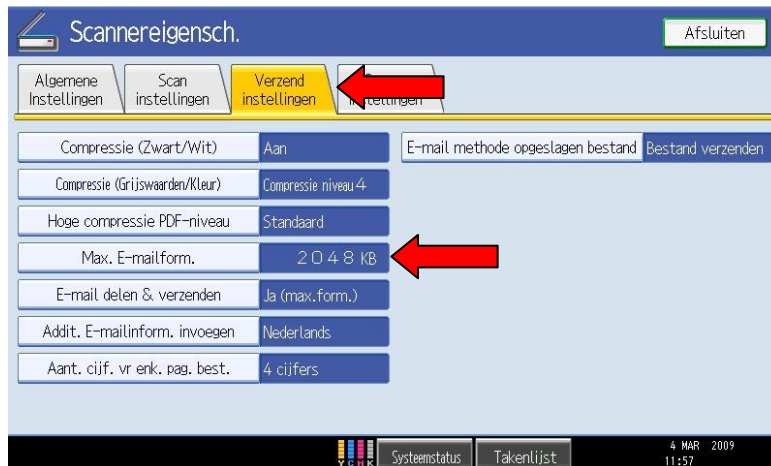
Scannereigensch.

Afsluiten

Algemene Instellingen

Scan instellingen

Verzend instellingen

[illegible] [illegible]tellingen

Compressie (Zwart/Wit) | Aan

Compressie (Grijswaarden/Kleur) | Compressie niveau 4

Hoge compressie PDF-niveau | Standaard

Max. E-mailform. | 2048 KB

E-mail delen & verzenden | Ja (max.form.)

Addit. E-mailinform. invoegen | Nederlands

Aant. cijf. vr enk. pag. best. | 4 cijfers

E-mail methode opgeslagen bestand | Bestand verzenden

Y C M K

Systeemstatus

Takenlijst

4 MAR 2009
11:57